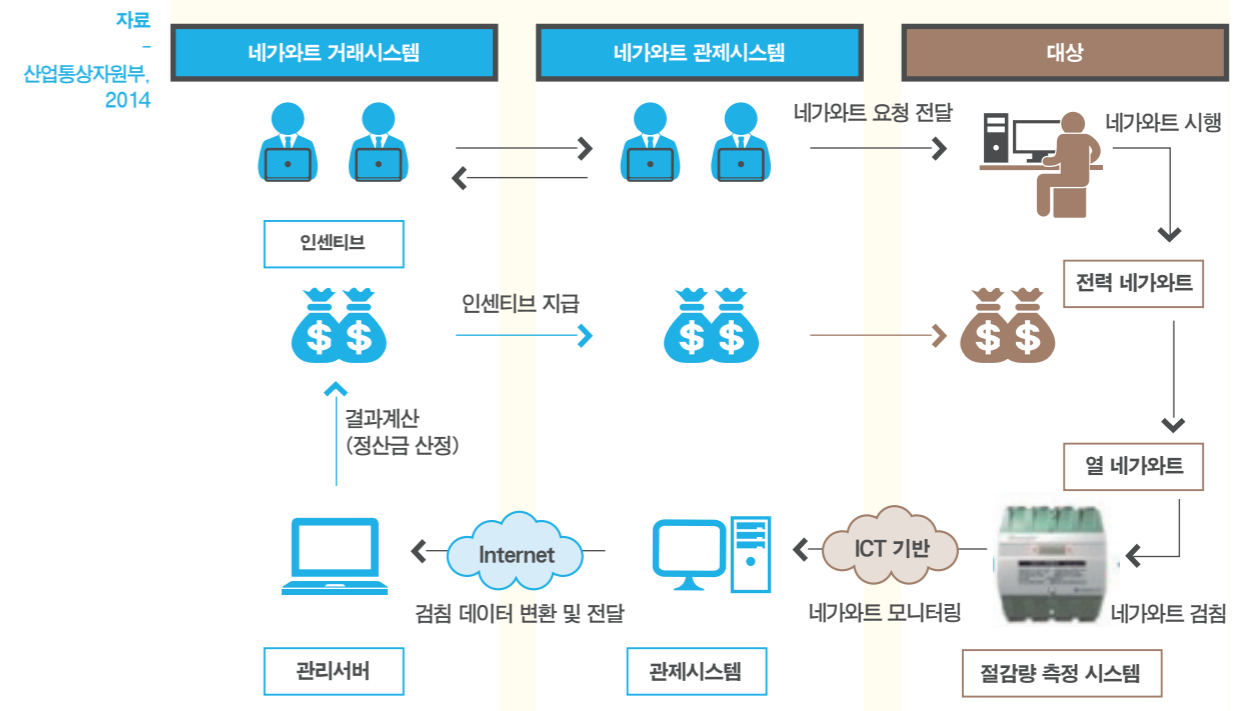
자료
–
산업통상자원부, 2014

네가와트 거래시스템

네가와트 관제시스템

대상

네가와트 요청 전달

네가와트 시행

인센티브

전력 네가와트

인센티브 지급

결과계산
(정산금 산정)

열 네가와트

Internet

ICT 기반

네가와트 검침

검침 데이터 변환 및 전달

네가와트 모니터링

관리서버

관제시스템

절감량 측정 시스템